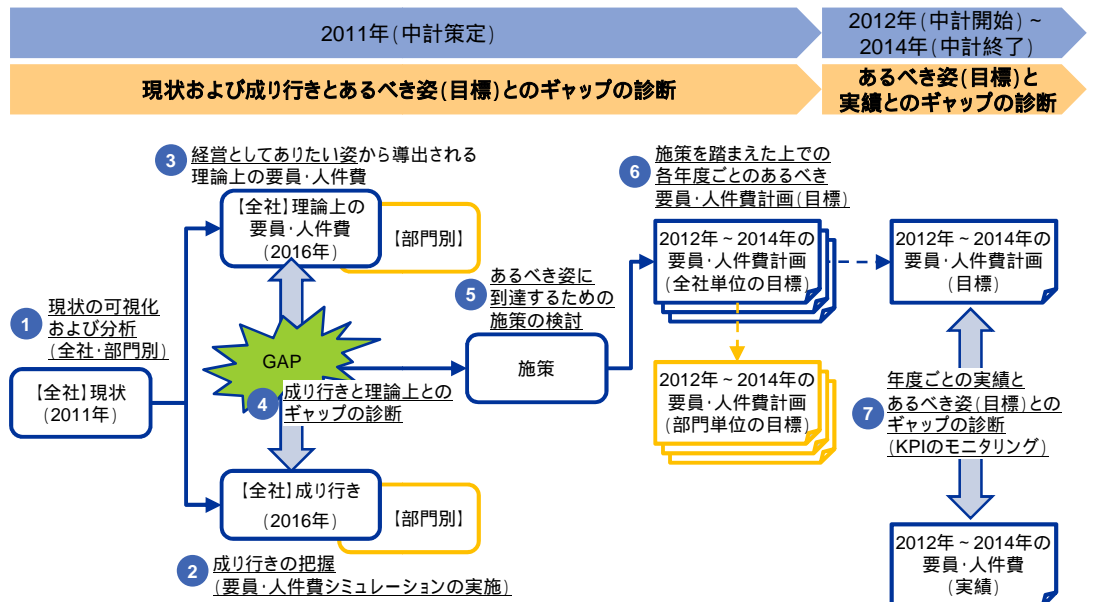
2011年(中計策定)

2012年(中計開始)~2014年(中計終了)

現状および成り行きとあるべき姿(目標)とのギャップの診断

あるべき姿(目標)と実績とのギャップの診断

3 経営としてありたい姿から導出される理論上の要員・人件費

【全社】理論上の要員・人件費(2016年)

【部門別】

1 現状の可視化および分析(全社・部門別)

【全社】現状(2011年)

GAP

4 成り行きと理論上とのギャップの診断

【全社】成り行き(2016年)

【部門別】

2 成り行きの把握(要員・人件費シミュレーションの実施)

5 あるべき姿に到達するための施策の検討

施策

6 施策を踏まえた上での各年度ごとのあるべき要員・人件費計画(目標)

2012年~2014年の要員・人件費計画(全社単位の目標)

2012年~2014年の要員・人件費計画(部門単位の目標)

2012年~2014年の要員・人件費計画(目標)

7 年度ごとの実績とあるべき姿(目標)とのギャップの診断(KPIのモニタリング)

2012年~2014年の要員・人件費(実績)